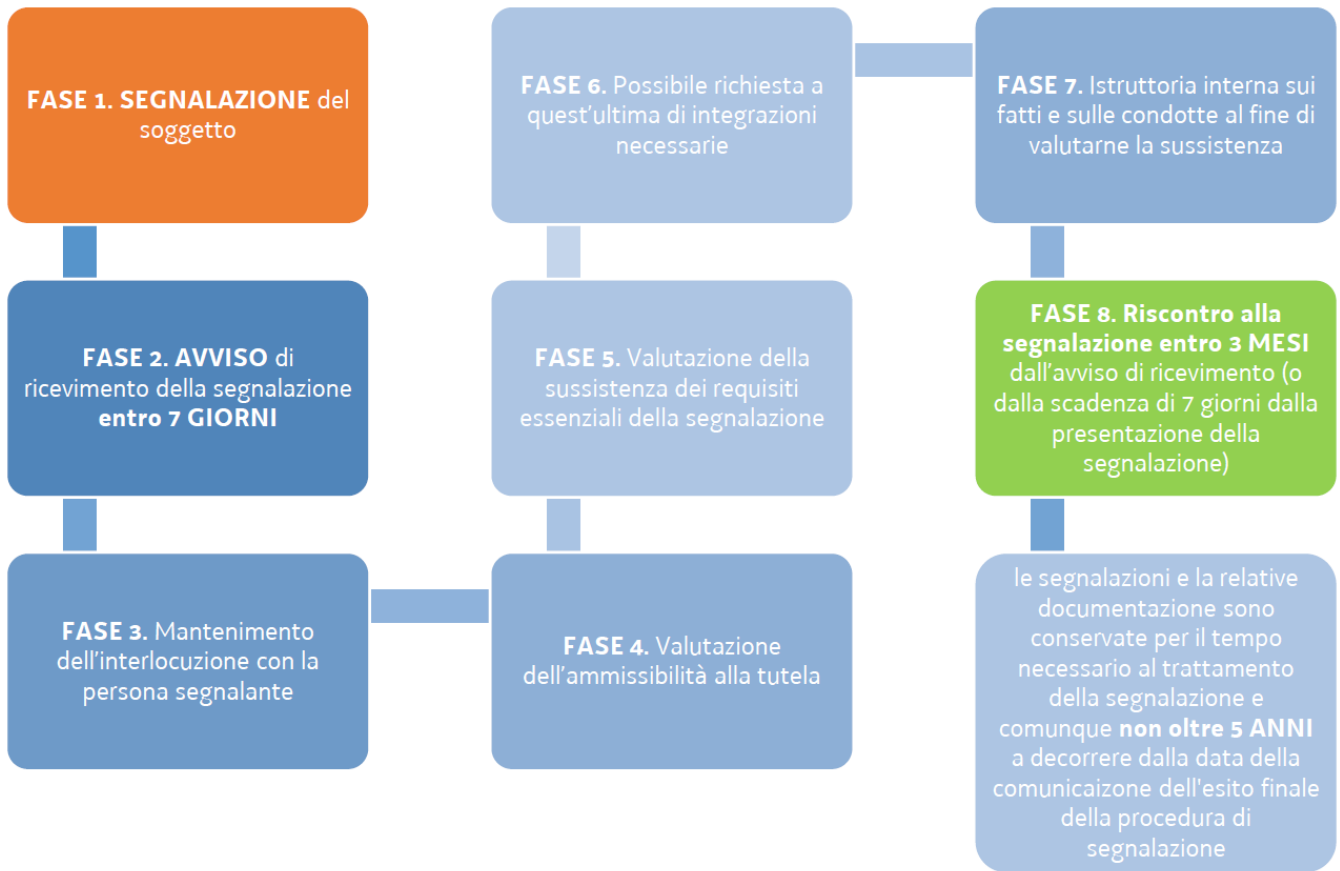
FASE 1. SEGNALAZIONE del soggetto

FASE 2. AVVISO di ricevimento della segnalazione entro 7 GIORNI

FASE 3. Mantenimento dell'interlocuzione con la persona segnalante

FASE 4. Valutazione dell'ammissibilità alla tutela

FASE 5. Valutazione della sussistenza dei requisiti essenziali della segnalazione

FASE 6. Possibile richiesta a quest'ultima di integrazioni necessarie

FASE 7. Istruttoria interna sui fatti e sulle condotte al fine di valutarne la sussistenza

FASE 8. Riscontro alla segnalazione entro 3 MESI dall'avviso di ricevimento (o dalla scadenza di 7 giorni dalla presentazione della segnalazione)

le segnalazioni e la relative documentazione sono conservate per il tempo necessario al trattamento della segnalazione e comunque non oltre 5 ANNI a decorrere dalla data della comunicaizone dell'esito finale della procedura di segnalazione